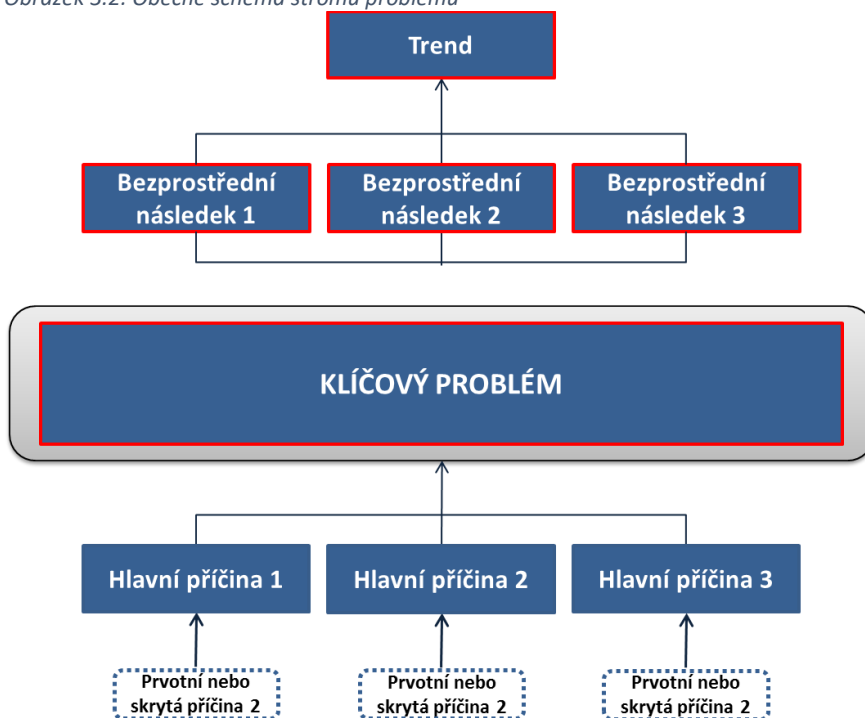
Obrázek 3.2: Obecné schéma stromu problémů

Trend

Bezprostřední následek 1

Bezprostřední následek 2

Bezprostřední následek 3

KLÍČOVÝ PROBLÉM

Hlavní příčina 1

Hlavní příčina 2

Hlavní příčina 3

Prvotní nebo skrytá příčina 2

Prvotní nebo skrytá příčina 2

Prvotní nebo skrytá příčina 2